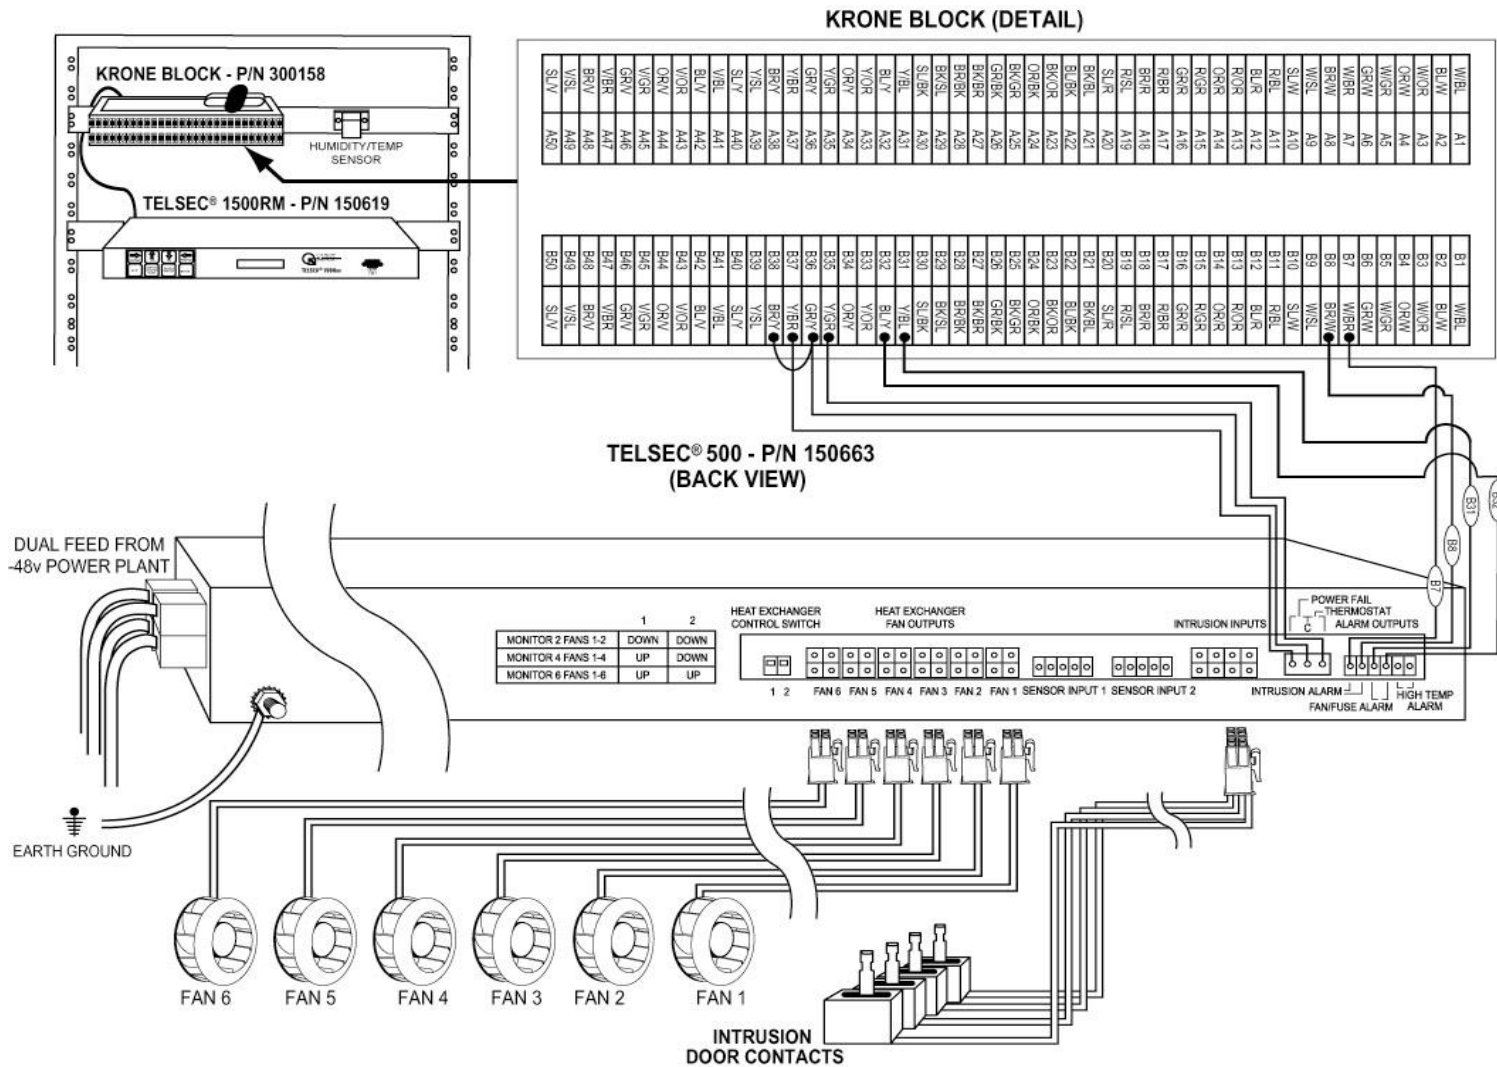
KRONE BLOCK (DETAIL)

KRONE BLOCK - P/N 300158

HUMIDITY/TEMP SENSOR

TELSEC® 1500RM - P/N 150619

| SL/V | V/SL | BR/V | V/BR | GR/V | V/GR | OR/V | V/OR | BL/V | V/BL | SL/Y | Y/SL | BR/Y | Y/BR | GR/Y | Y/GR | OR/Y | Y/OR | BL/Y | Y/BL | SL/BK | BK/SL | BR/BK | BK/BR | GR/BK | BK/GR | OR/BK | BK/OR | BL/BK | BK/BL | SL/R | R/SL | BR/R | R/BR | GR/R | R/GR | OR/R | R/OR | BL/R | R/BL | SL/W | W/SL | BR/W | W/BR | GR/W | W/GR | OR/W | W/OR | BL/W | W/BL |
|---|---|---|---|---|---|---|---|---|---|---|---|---|---|---|---|---|---|---|---|---|---|---|---|---|---|---|---|---|---|---|---|---|---|---|---|---|---|---|---|---|---|---|---|---|---|---|---|---|---|
| A50 | A49 | A48 | A47 | A46 | A45 | A44 | A43 | A42 | A41 | A40 | A39 | A38 | A37 | A36 | A35 | A34 | A33 | A32 | A31 | A30 | A29 | A28 | A27 | A26 | A25 | A24 | A23 | A22 | A21 | A20 | A19 | A18 | A17 | A16 | A15 | A14 | A13 | A12 | A11 | A10 | A9 | A8 | A7 | A6 | A5 | A4 | A3 | A2 | A1 |

| B50 | B49 | B48 | B47 | B46 | B45 | B44 | B43 | B42 | B41 | B40 | B39 | B38 | B37 | B36 | B35 | B34 | B33 | B32 | B31 | B30 | B29 | B28 | B27 | B26 | B25 | B24 | B23 | B22 | B21 | B20 | B19 | B18 | B17 | B16 | B15 | B14 | B13 | B12 | B11 | B10 | B9 | B8 | B7 | B6 | B5 | B4 | B3 | B2 | B1 |
|---|---|---|---|---|---|---|---|---|---|---|---|---|---|---|---|---|---|---|---|---|---|---|---|---|---|---|---|---|---|---|---|---|---|---|---|---|---|---|---|---|---|---|---|---|---|---|---|---|---|
| SL/V | V/SL | BR/V | V/BR | GR/V | V/GR | OR/V | V/OR | BL/V | V/BL | SL/Y | Y/SL | BR/Y | Y/BR | GR/Y | Y/GR | OR/Y | Y/OR | BL/Y | Y/BL | SL/BK | BK/SL | BR/BK | BK/BR | GR/BK | BK/GR | OR/BK | BK/OR | BL/BK | BK/BL | SL/R | R/SL | BR/R | R/BR | GR/R | R/GR | OR/R | R/OR | BL/R | R/BL | SL/W | W/SL | BR/W | W/BR | GR/W | W/GR | OR/W | W/OR | BL/W | W/BL |

TELSEC® 500 - P/N 150663
(BACK VIEW)

B31 B8 B7

DUAL FEED FROM -48v POWER PLANT

| | 1 | 2 |
|---|---|---|
| MONITOR 2 FANS 1-2 | DOWN | DOWN |
| MONITOR 4 FANS 1-4 | UP | DOWN |
| MONITOR 6 FANS 1-6 | UP | UP |

HEAT EXCHANGER CONTROL SWITCH
1 2
HEAT EXCHANGER FAN OUTPUTS
FAN 6 FAN 5 FAN 4 FAN 3 FAN 2 FAN 1 SENSOR INPUT 1 SENSOR INPUT 2
INTRUSION INPUTS
POWER FAIL
THERMOSTAT
C
ALARM OUTPUTS
INTRUSION ALARM
FAN/FUSE ALARM
HIGH TEMP ALARM

EARTH GROUND

FAN 6 FAN 5 FAN 4 FAN 3 FAN 2 FAN 1

INTRUSION DOOR CONTACTS